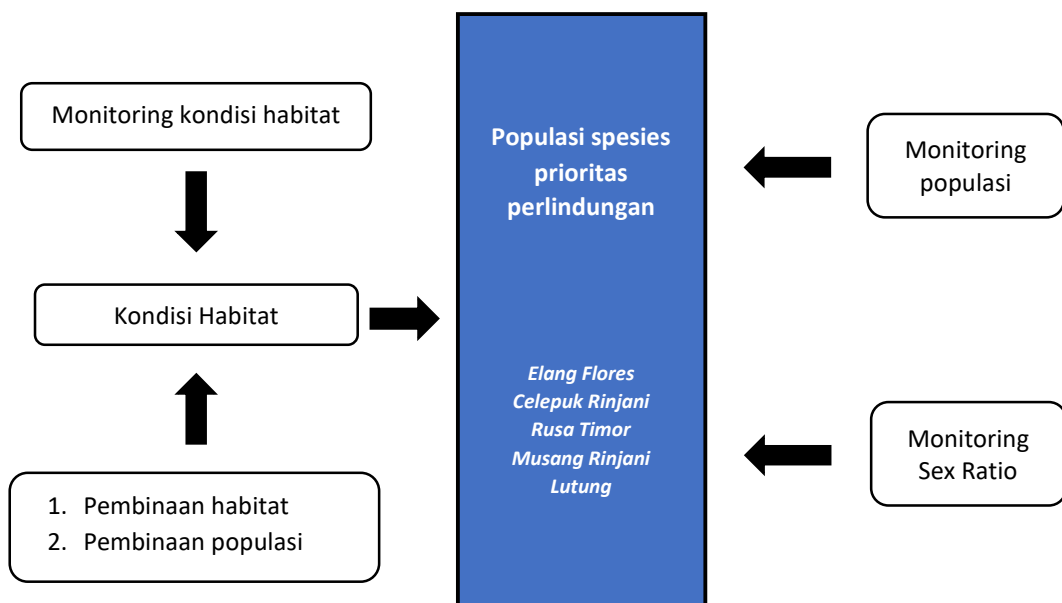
Monitoring kondisi habitat

Kondisi Habitat

1. Pembinaan habitat
2. Pembinaan populasi

Populasi spesies prioritas perlindungan

*Elang Flores*
*Celepuk Rinjani*
*Rusa Timor*
*Musang Rinjani*
*Lutung*

Monitoring populasi

Monitoring Sex Ratio